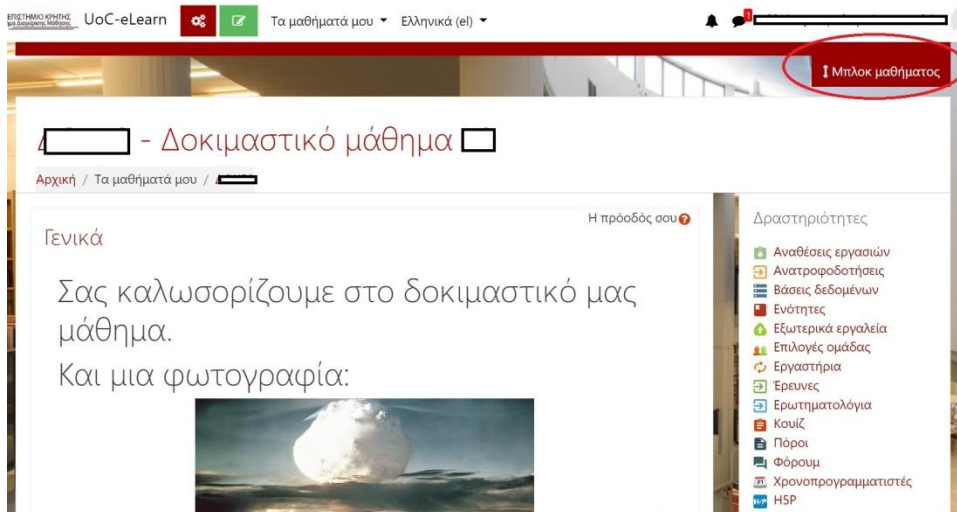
ΕΠΙΣΤΗΜΙΟ ΚΡΗΤΗΣ Διαχείρισης Μάθησης UoC-eLearn Τα μαθήματά μου ▾ Ελληνικά (el) ▾

Μπλοκ μαθήματος

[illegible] - Δοκιμαστικό μάθημα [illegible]

Αρχική / Τα μαθήματά μου / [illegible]

Η πρόοδός σου

Γενικά

Σας καλωσορίζουμε στο δοκιμαστικό μας μάθημα.

Και μια φωτογραφία:

Δραστηριότητες

Αναθέσεις εργασιών
Ανατροφοδοτήσεις
Βάσεις δεδομένων
Ενότητες
Εξωτερικά εργαλεία
Επιλογές ομάδας
Εργαστήρια
Έρευνες
Ερωτηματολόγια
Κουίζ
Πόροι
Φόρουμ
Χρονοπρογραμματιστές
H5P